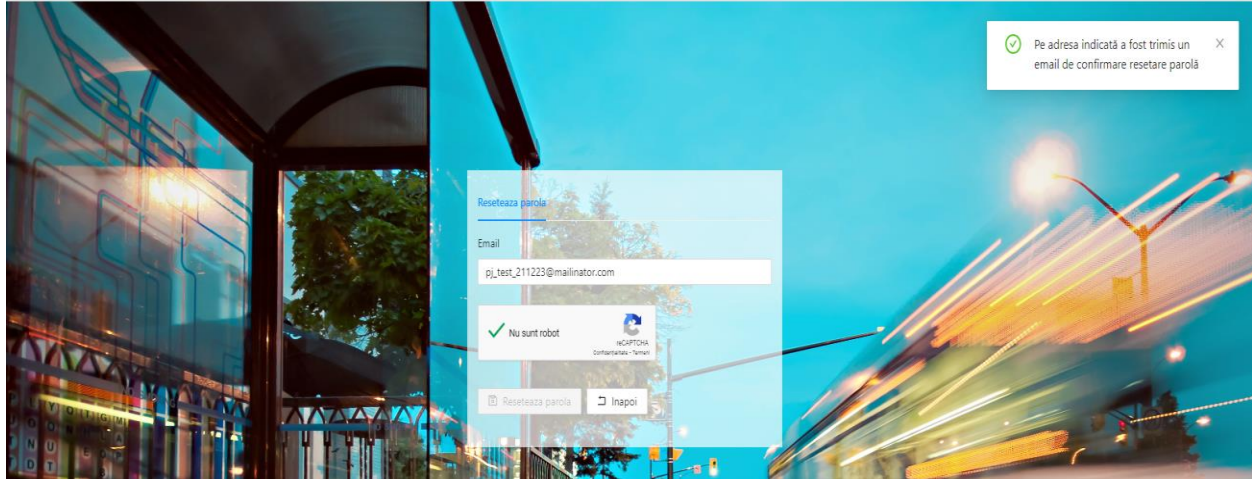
Pe adresa indicată a fost trimis un email de confirmare resetare parolă

×

Reseteaza parola

Email

pj_test_211223@mailinator.com

Nu sunt robot

reCAPTCHA
Confidențialitate - Termeni

Reseteaza parola

Inapoi